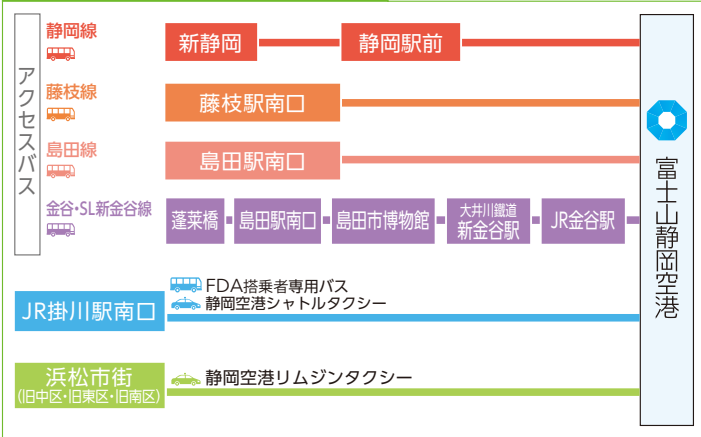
アクセスバス

静岡線

新静岡

静岡駅前

藤枝線

藤枝駅南口

島田線

島田駅南口

金谷・SL新金谷線

蓬莱橋

島田駅南口

島田市博物館

大井川鐵道 新金谷駅

JR金谷駅

JR掛川駅南口

FDA搭乗者専用バス

静岡空港シャトルタクシー

浜松市街 (旧中区・旧東区・旧南区)

静岡空港リムジンタクシー

富士山静岡空港